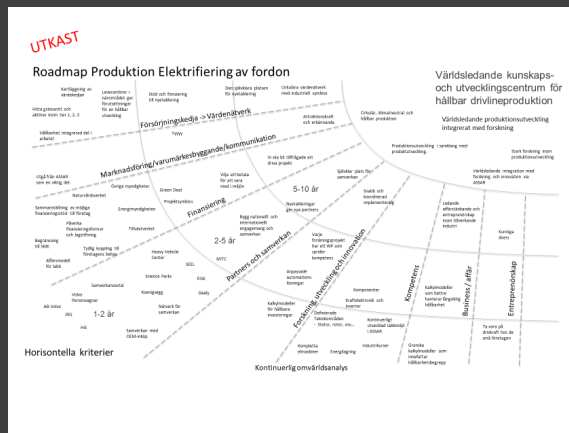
UTKAST

Roadmap Produktion Elektrifiering av fordon

Världsledande kunskaps- och utvecklingscentrum för hållbar drivlineproduktion

Världsledande produktionsutveckling integrerat med forskning

Kartläggning av värdekedjor

Leverantörer i närområdet ger förutsättningar för en hållbar utveckling

Stöd och finansiering till nyetablering

Den självklara platsen för nyetablering

Cirkulära värdenätverk med industriell symbios

Cirkulär, klimatneutral och hållbar produktion

Hitta gränssnitt och aktörer inom tier 1, 2, 3

Försörjningskedja -> Värdenätverk

Attraktiv ort och arbetsmiljö

Hållbarhet integrerat del i arbetet

Tyyyy

Marknadsföring/varumärkesbyggande/kommunikation

Produktionsutveckling i samklang med produktutveckling

Stark forskning inom produktionsutveckling

Utgå från ASSAR som en viktig del

Övriga myndigheter

Vi ska bli tillfrågade att driva projekt

Självklar plats för samverkan

Världsledande integration med forskning och innovation via ASSAR

Naturvårdsverket

Green Deal

Vilja att bestå för att vara med i miljön

5-10 år

Snabb och koordinerad implementering

Samverkansfinansiering av mål för företag

Energimyndigheten

Projektsyntes

Finansiering

Nyetableringar ger nya partners

Ledande affärsstrategin och entreprenörskap inom tillverkande industri

Påverka finansieringsformer och lagstiftning

Tillväxtverket

Bygg nationellt och internationellt engagemang och samverkan

Kunniga doers

Begränsning till IIoTs

Tydlig koppling till företagens behov

Heavy Vehicle Center

MSTC

Vänja forskningsprojekt har ett till som sprider kompetens

Affärsmodell för labb

SEEL

2-5 år

Partners och samverkan

Science Parks

RISE

Anpassade automationslösningar

Kompetens

Business / affär

Entreprenörskap

Samverkanskontor

Koordinering

iSeely

Forskning, utveckling och innovation

Komponenter

Volvo Personvagnar

Nätverk för samverkan

Kalkylmodeller för hållbara investeringar

Kraftelektronik och invertar

Kalkylmodeller som bättre hanterar långsiktig hållbarhet

AB Volvo

1-2 år

Definierade Teknikområden - Stator, rotor, osv...

Kontinuerligt utvecklad labbmiljö i ASSAR

PBS

Samverkan med OEM-nätverk

Ta vara på drivkraft hos de små företagen

HiS

Kompletta elmaskiner

Energilagring

Industrikunskap

Granska kalkylmodeller som innefattar hållbarhetsbegrepp

Horisontella kriterier

Kontinuerlig omvärldsanalys